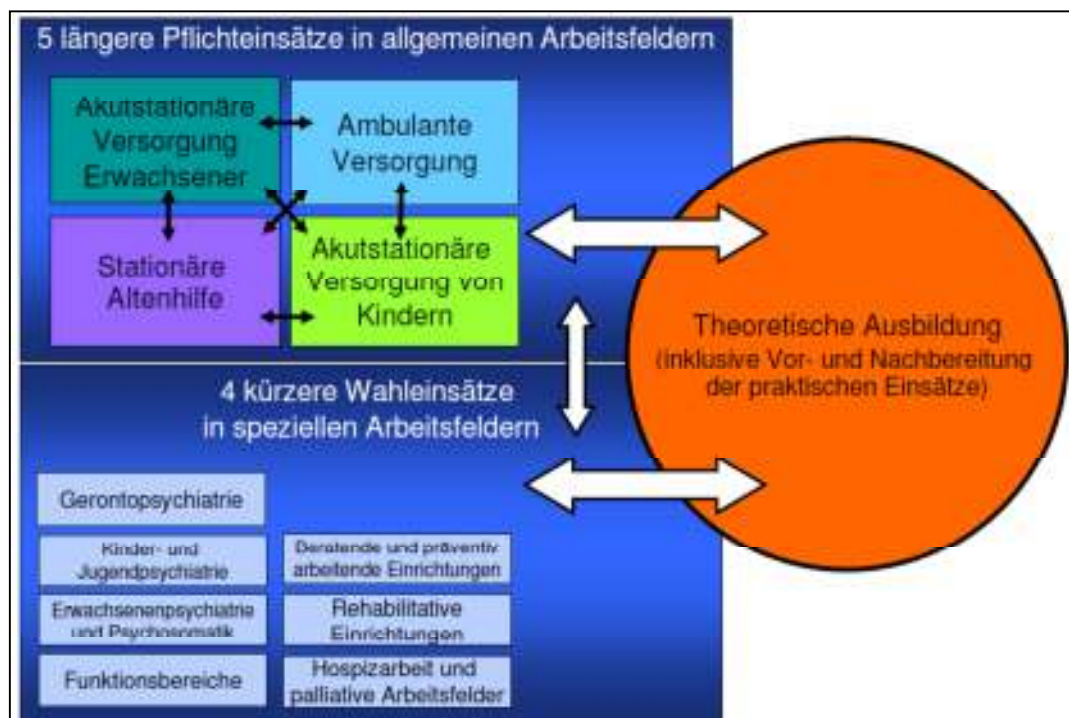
5 längere Pflichteinsätze in allgemeinen Arbeitsfeldern

Akutstationäre Versorgung Erwachsener

Ambulante Versorgung

Stationäre Altenhilfe

Akutstationäre Versorgung von Kindern

Theoretische Ausbildung (inklusive Vor- und Nachbereitung der praktischen Einsätze)

4 kürzere Wahleinsätze in speziellen Arbeitsfeldern

Gerontopsychiatrie

Kinder- und Jugendpsychiatrie

Beratende und präventiv arbeitende Einrichtungen

Erwachsenenpsychiatrie und Psychosomatik

Rehabilitative Einrichtungen

Funktionsbereiche

Hospizarbeit und palliative Arbeitsfelder